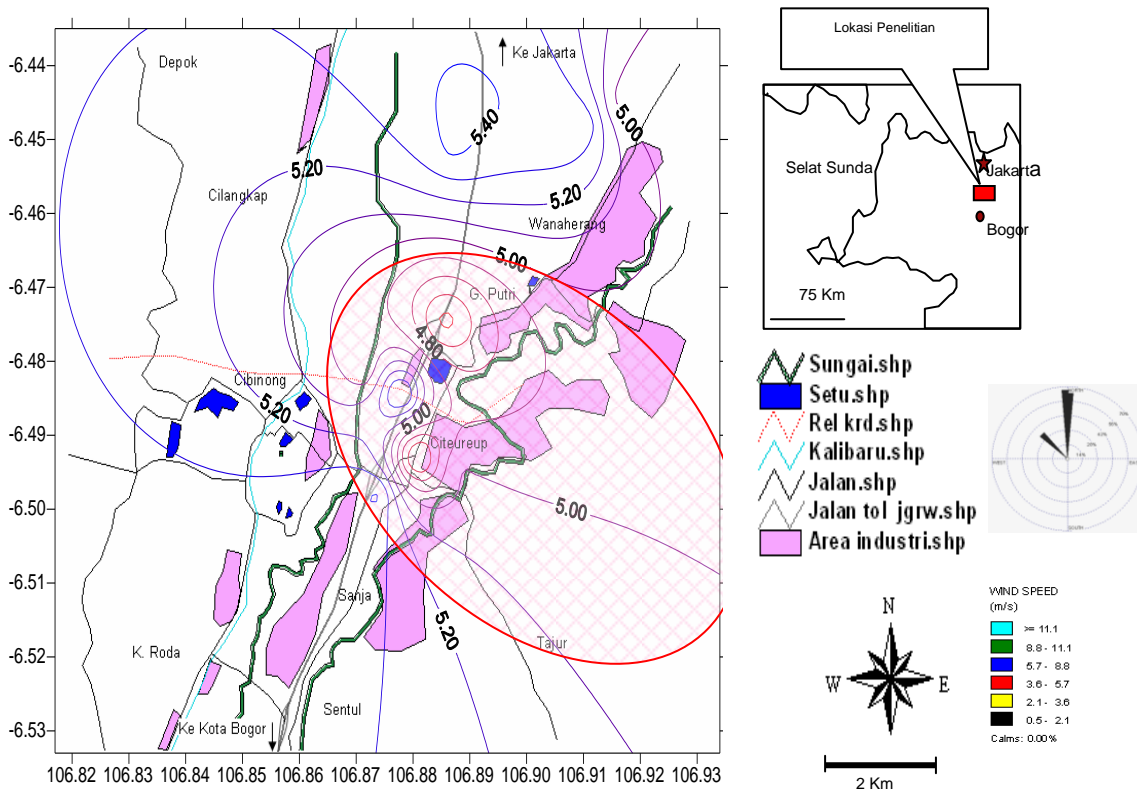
-6.44
-6.45
-6.46
-6.47
-6.48
-6.49
-6.50
-6.51
-6.52
-6.53

106.82 106.83 106.84 106.85 106.86 106.87 106.88 106.89 106.90 106.91 106.92 106.93

Depok
Ke Jakarta
5.40
5.00
5.20
Cilangkap
5.20
Wanaherang
5.00
G. Putri
4.80
Cibinong
5.20
5.00
Citeureup
5.00
Sanja
5.20
Tajur
K. Roda
Sentul
Ke Kota Bogor

Lokasi Penelitian
Selat Sunda
Jakarta
Bogor
75 Km

Sungai.shp
Setu.shp
Rel krd.shp
Kalibaru.shp
Jalan.shp
Jalan tol jgrw.shp
Area industri.shp

N
W
E

WIND SPEED
(m/s)
>= 11.1
8.8 - 11.1
5.7 - 8.8
3.6 - 5.7
2.1 - 3.6
0.5 - 2.1
Calms: 0.00%

2 Km